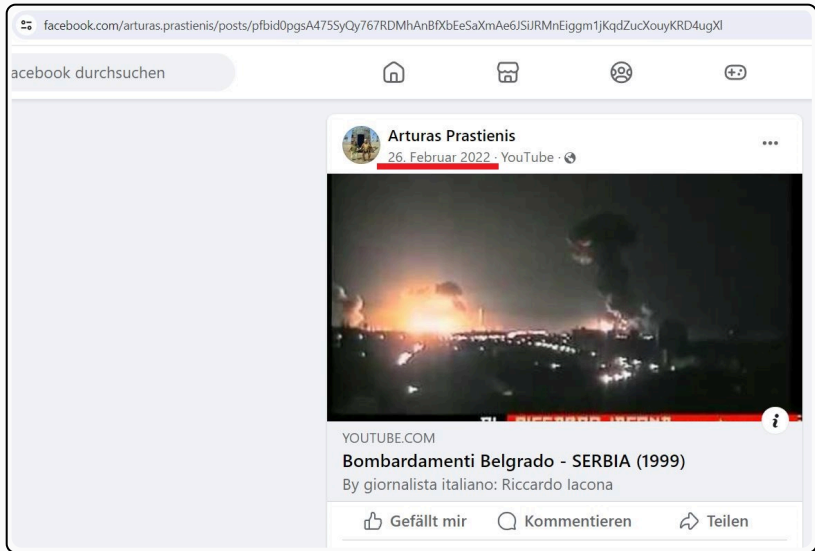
facebook.com/arturas.prastienis/posts/pfbid0pgsA475SyQy767RDMhAnBfXbEeSaXmAe6JSiJRMnEiggm1jKqdZucXouyKRD4ugXl

acebook durchsuchen

Arturas Prastienis
26. Februar 2022 · YouTube ·

...

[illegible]

YOUTUBE.COM
Bombardamenti Belgrado - SERBIA (1999)
By giornalista italiano: Riccardo Iacona

Gefällt mir
Kommentieren
Teilen